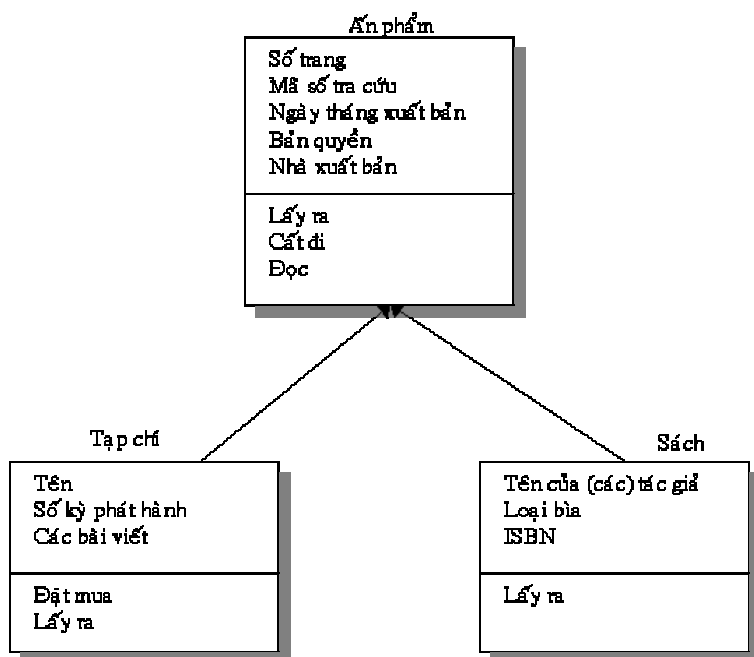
Ấn phẩm

Số trang
Mã số tra cứu
Ngày tháng xuất bản
Bản quyền
Nhà xuất bản

Lấy ra
Cất đi
Đọc

Tạp chí

Tên
Số kỳ phát hành
Các bài viết

Đặt mua
Lấy ra

Sách

Tên của (các) tác giả
Loại bìa
ISBN

Lấy ra